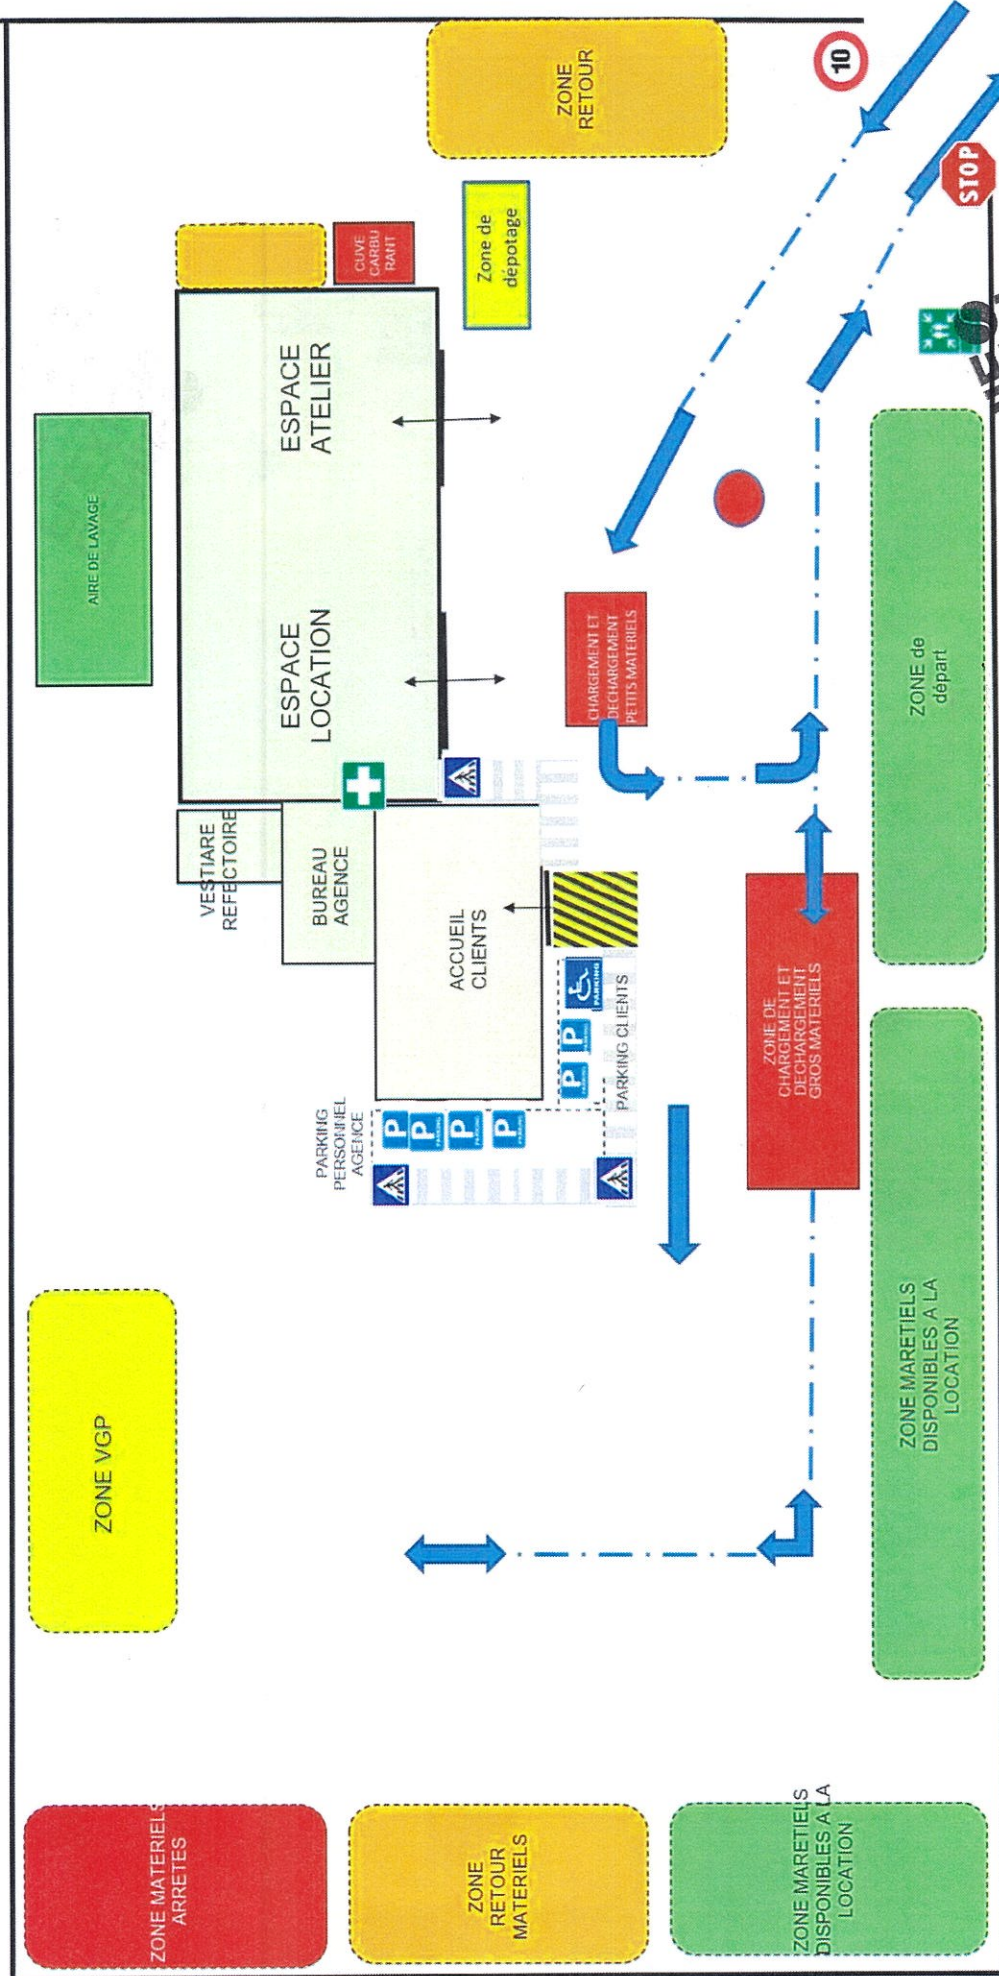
ZONE RETOUR

10

STOP

CUVE CARBU RANT

Zone de dépotage

AIRE DE LAVAGE

ESPACE ATELIER

ESPACE LOCATION

CHARGEMENT ET DECHARGEMENT PETITS MATERIELS

ZONE de départ

VESTIARE REFECTOIRE

BUREAU AGENCE

ACCUEIL CLIENTS

PARKING

P

P

PARKING CLIENTS

ZONE DE CHARGEMENT ET DECHARGEMENT GROS MATERIELS

PARKING PERSONNEL AGENCE

P

P

P

P

ZONE MARETIELS DISPONIBLES A LA LOCATION

ZONE VGP

ZONE MATERIELS ARRETES

ZONE RETOUR MATERIELS

ZONE MARETIELS DISPONIBLES A LA LOCATION